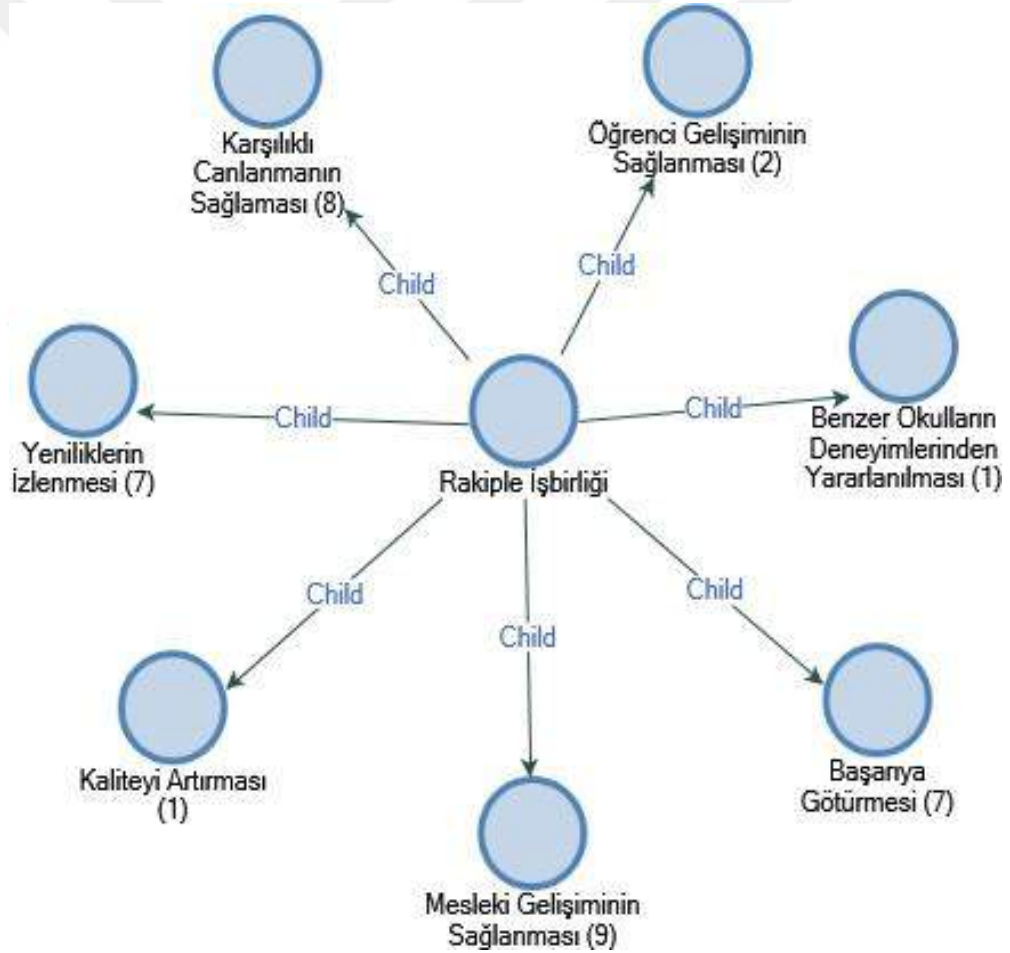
Karşılıklı Canlanmanın Sağlaması (8)

Öğrenci Gelişiminin Sağlanması (2)

Child

Child

Yeniliklerin İzlenmesi (7)

Child

Rakiple İşbirliği

Child

Benzer Okulların Deneyimlerinden Yararlanılması (1)

Child

Child

Child

Kaliteyi Artırması (1)

Mesleki Gelişiminin Sağlanması (9)

Başarıya Götürmesi (7)